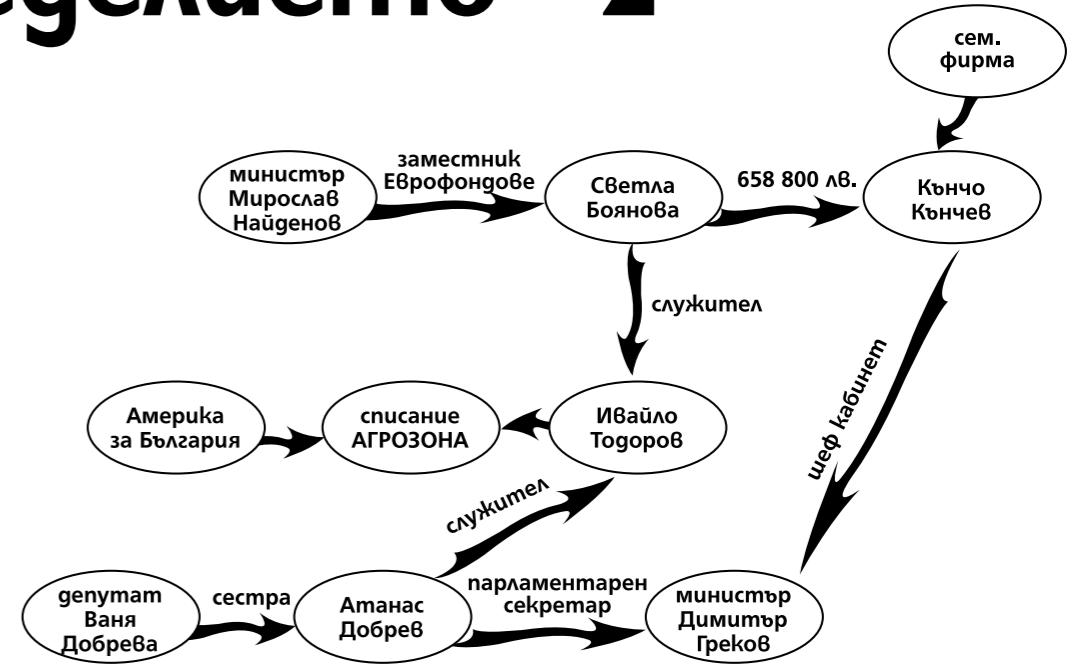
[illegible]еделението 2

сем. фирма

министър Мирослав Найденов

заместник Еврофондове

Светла Боянова

658 800 лв.

Кънчо Кънчев

служител

шеф кабинет

Америка за България

списание АГРОЗОНА

Ивайло Тодоров

служител

депутат Ваня Добрева

сестра

Атанас Добрев

парламентарен секретар

министър Димитър Греков